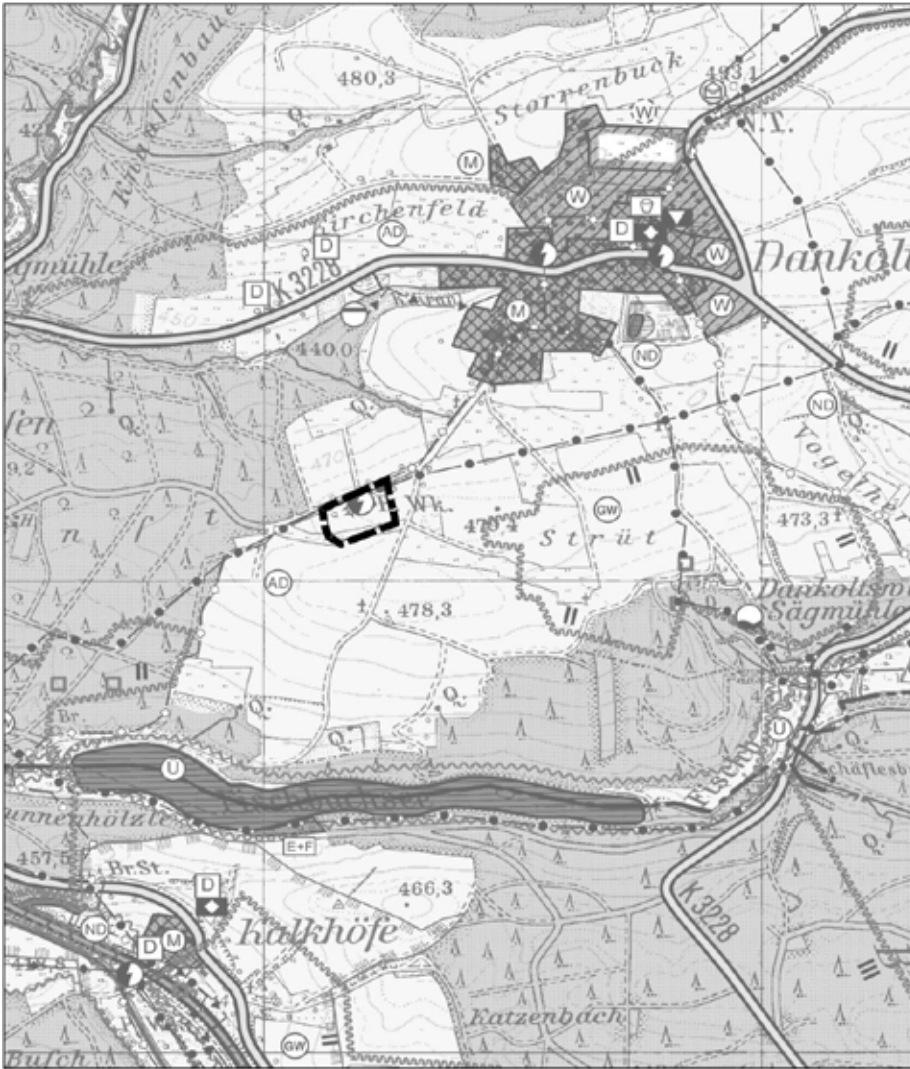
480,3
Storrenbuck
493,1
W
T.
M
W
Kirchenfeld
D
AD
D
W
Dankol
K 3228
D
W
gmühle
M
440,0
ND
fen
ND
Vogelher
47
Wk.
470,4
GW
9,2
n
t
Strüt
473,3
AD
Dankolts
Sägmühle
478,3
Br.
U
U
E+F
457,5
Br.St.
D
466,3
ND
D
M
kalkhöfe
K 3228
Katzenbach
GW
Buch